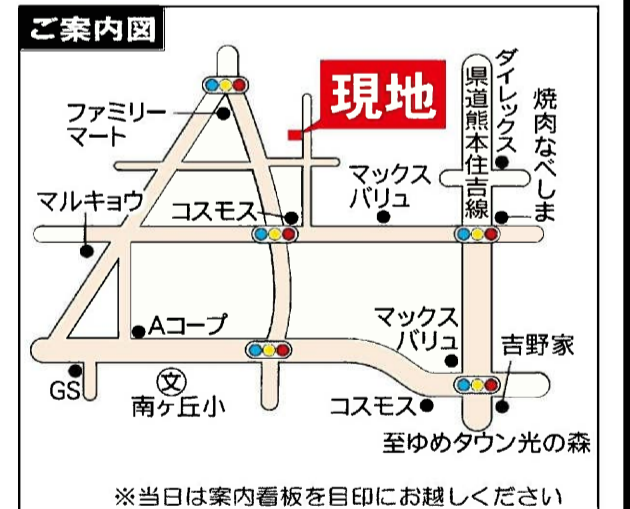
ご案内図

現地

ファミリーマート

ダイレックス

県道熊本住吉線

焼肉なべしま

マルキョウ

コスモス

マックスバリュ

Aコープ

マックスバリュ

吉野家

GS

文

南ケ丘小

コスモス

至ゆめタウン光の森

※当日は案内看板を目印にお越しください